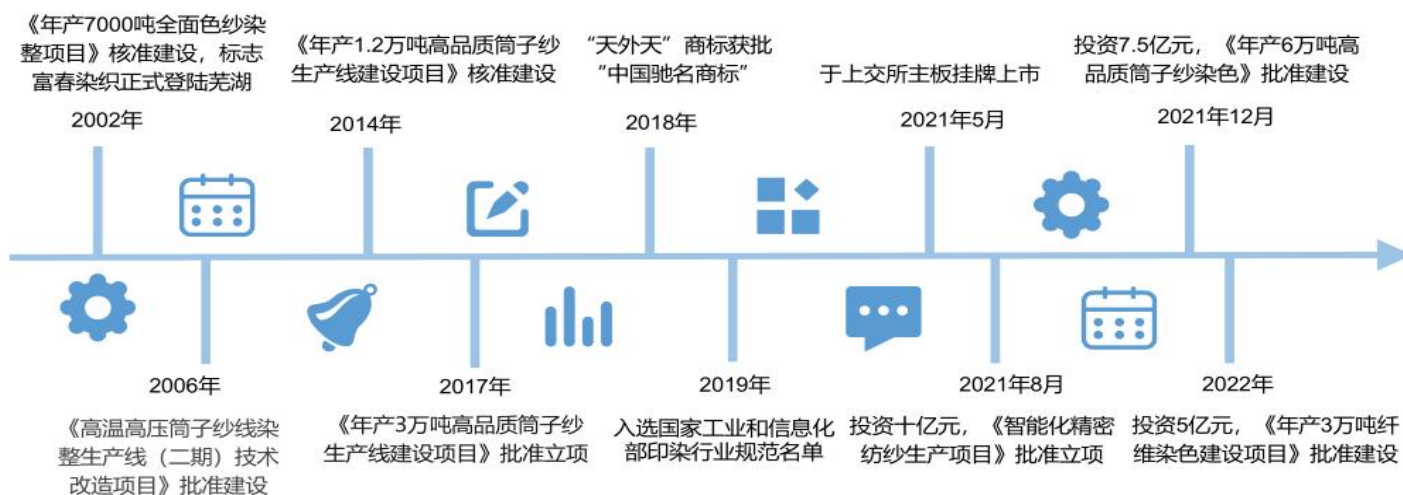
《年产7000吨全面色纱染整项目》核准建设，标志富春染织正式登陆芜湖

2002年

《年产1.2万吨高品质筒子纱生产线建设项目》核准建设

2014年

“天外天”商标获批“中国驰名商标”

2018年

于上交所主板挂牌上市

2021年5月

投资7.5亿元，《年产6万吨高品质筒子纱染色》批准建设

2021年12月

2006年

《高温高压筒子纱线染整生产线（二期）技术改造项目》批准建设

2017年

《年产3万吨高品质筒子纱生产线建设项目》批准立项

2019年

入选国家工业和信息化部印染行业规范名单

2021年8月

投资十亿元，《智能化精密纺纱生产项目》批准立项

2022年

投资5亿元，《年产3万吨纤维染色建设项目》批准建设